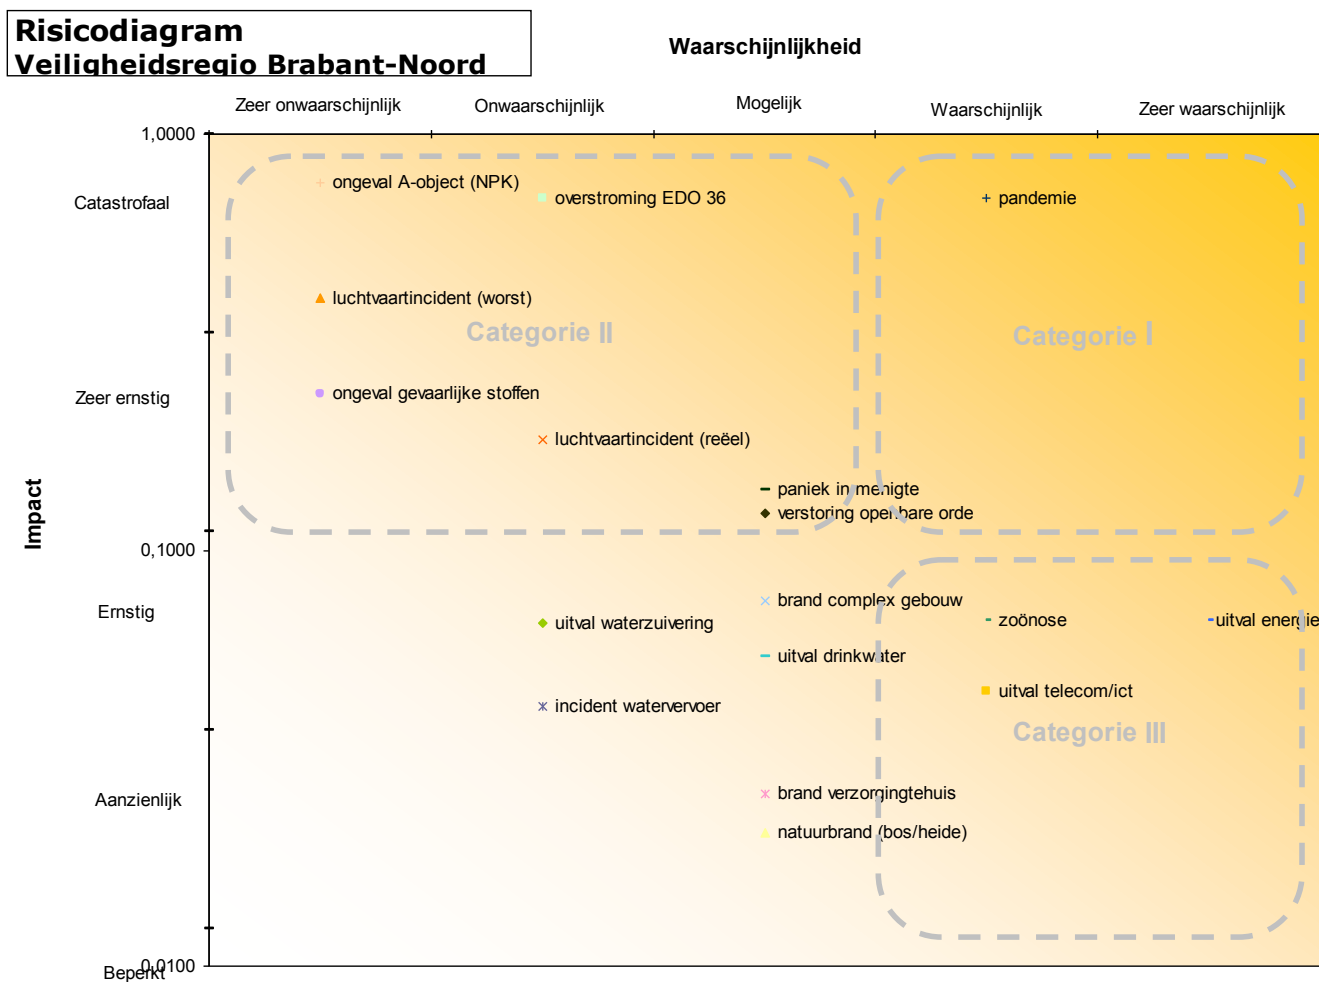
Risicodiagram
Veiligheidsregio Brabant-Noord

Waarschijnlijkheid

Zeer onwaarschijnlijk
Onwaarschijnlijk
Mogelijk
Waarschijnlijk
Zeer waarschijnlijk

1,0000
Catastrofaal
Zeer ernstig
Impact
0,1000
Ernstig
Aanzienlijk
Beperkt
0,0100

ongeval A-object (NPK)
overstroming EDO 36
pandemie
luchtvaartincident (worst)
Categorie II
Categorie I
ongeval gevaarlijke stoffen
luchtvaartincident (reëel)
paniek in menigte
verstoring openbare orde
brand complex gebouw
uitval waterzuivering
zoönose
uitval energie
uitval drinkwater
uitval telecom/ict
incident watervervoer
Categorie III
brand verzorgingtehuis
natuurbrand (bos/heide)